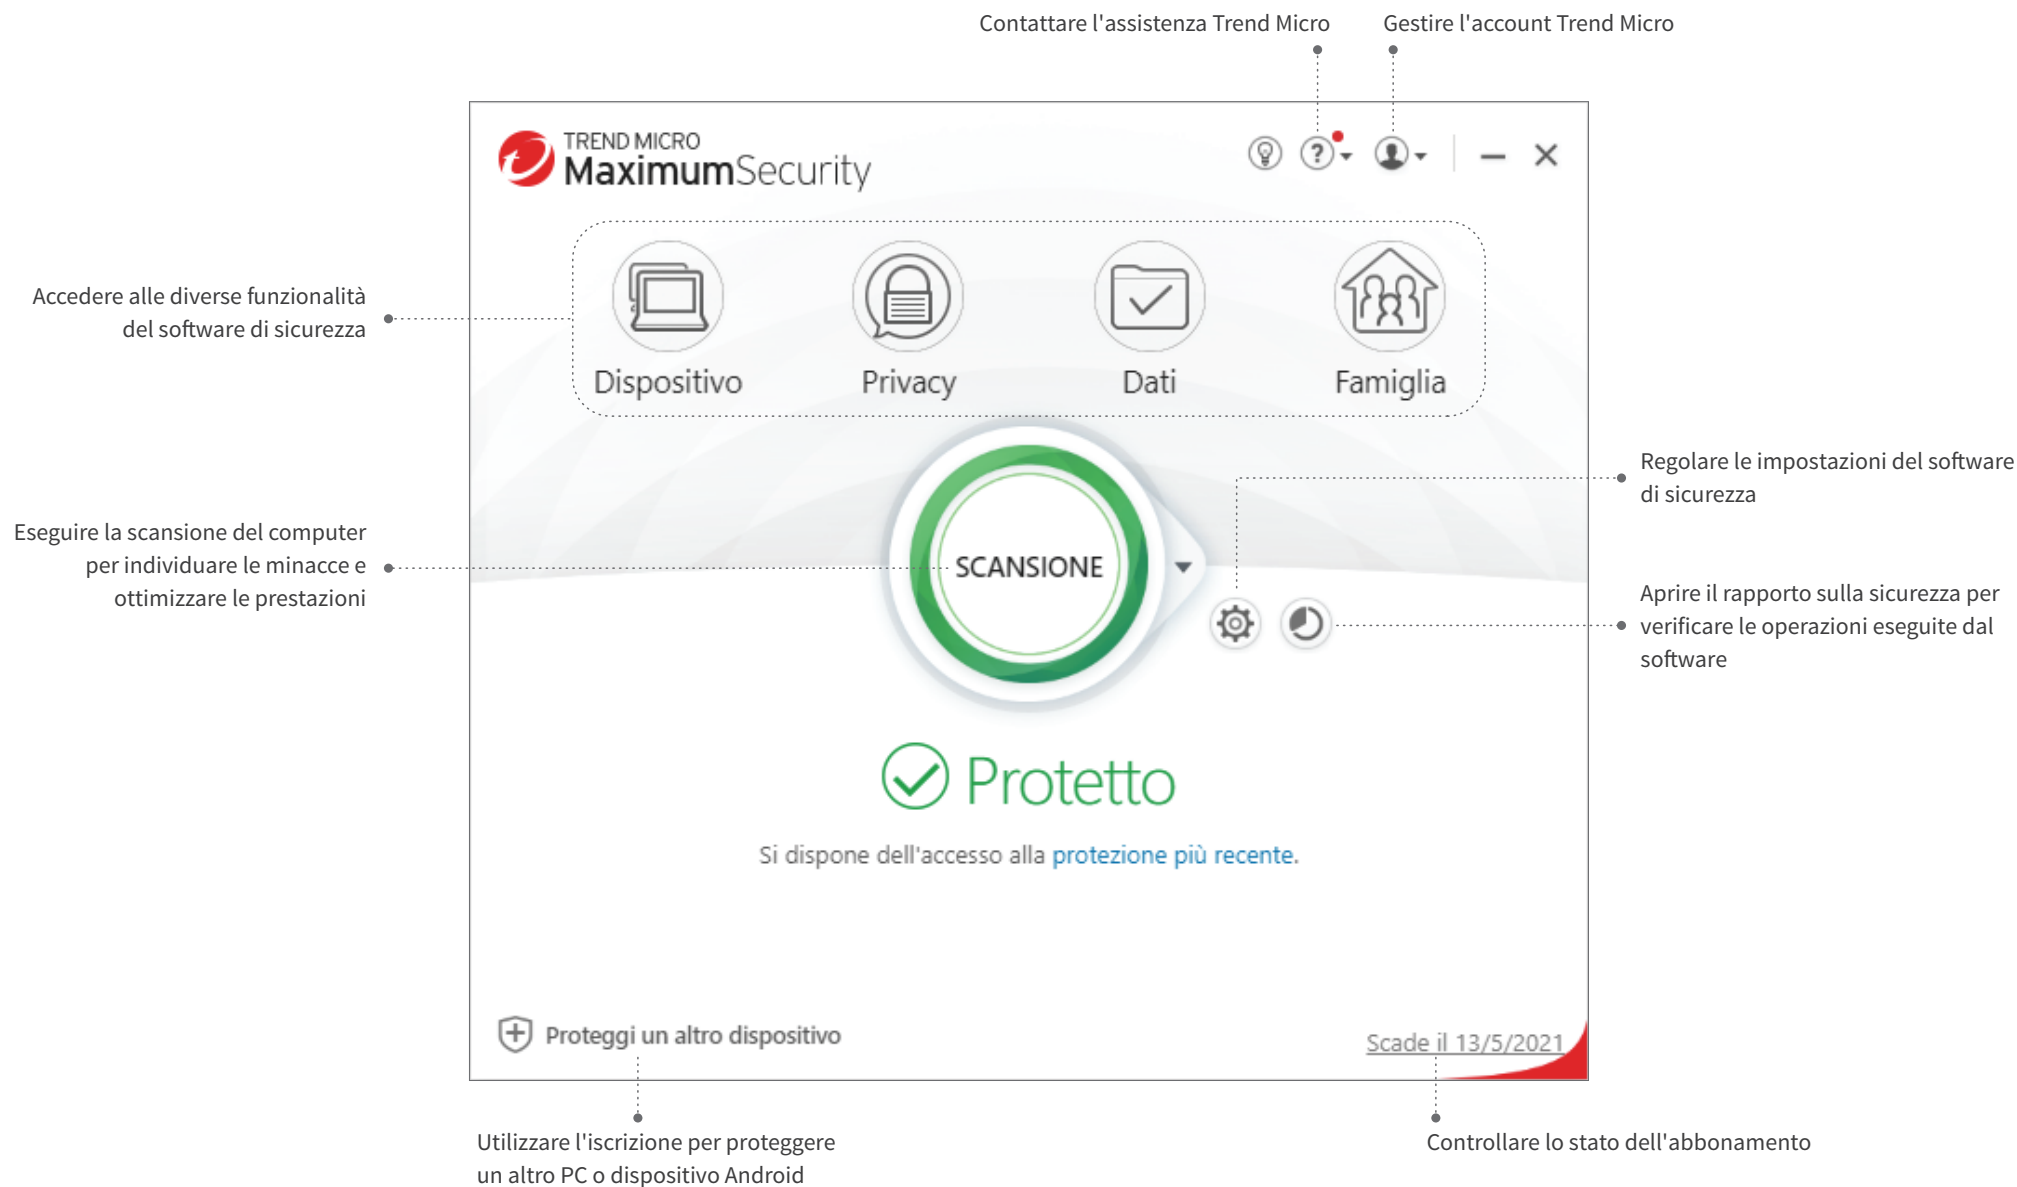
Contattare l'assistenza Trend Micro

Gestire l'account Trend Micro

TREND MICRO
MaximumSecurity

Accedere alle diverse funzionalità del software di sicurezza

Dispositivo

Privacy

Dati

Famiglia

Regolare le impostazioni del software di sicurezza

Eseguire la scansione del computer per individuare le minacce e ottimizzare le prestazioni

SCANSIONE

Aprire il rapporto sulla sicurezza per verificare le operazioni eseguite dal software

Protetto

Si dispone dell'accesso alla protezione più recente.

Proteggi un altro dispositivo

Scade il 13/5/2021

Utilizzare l'iscrizione per proteggere un altro PC o dispositivo Android

Controllare lo stato dell'abbonamento